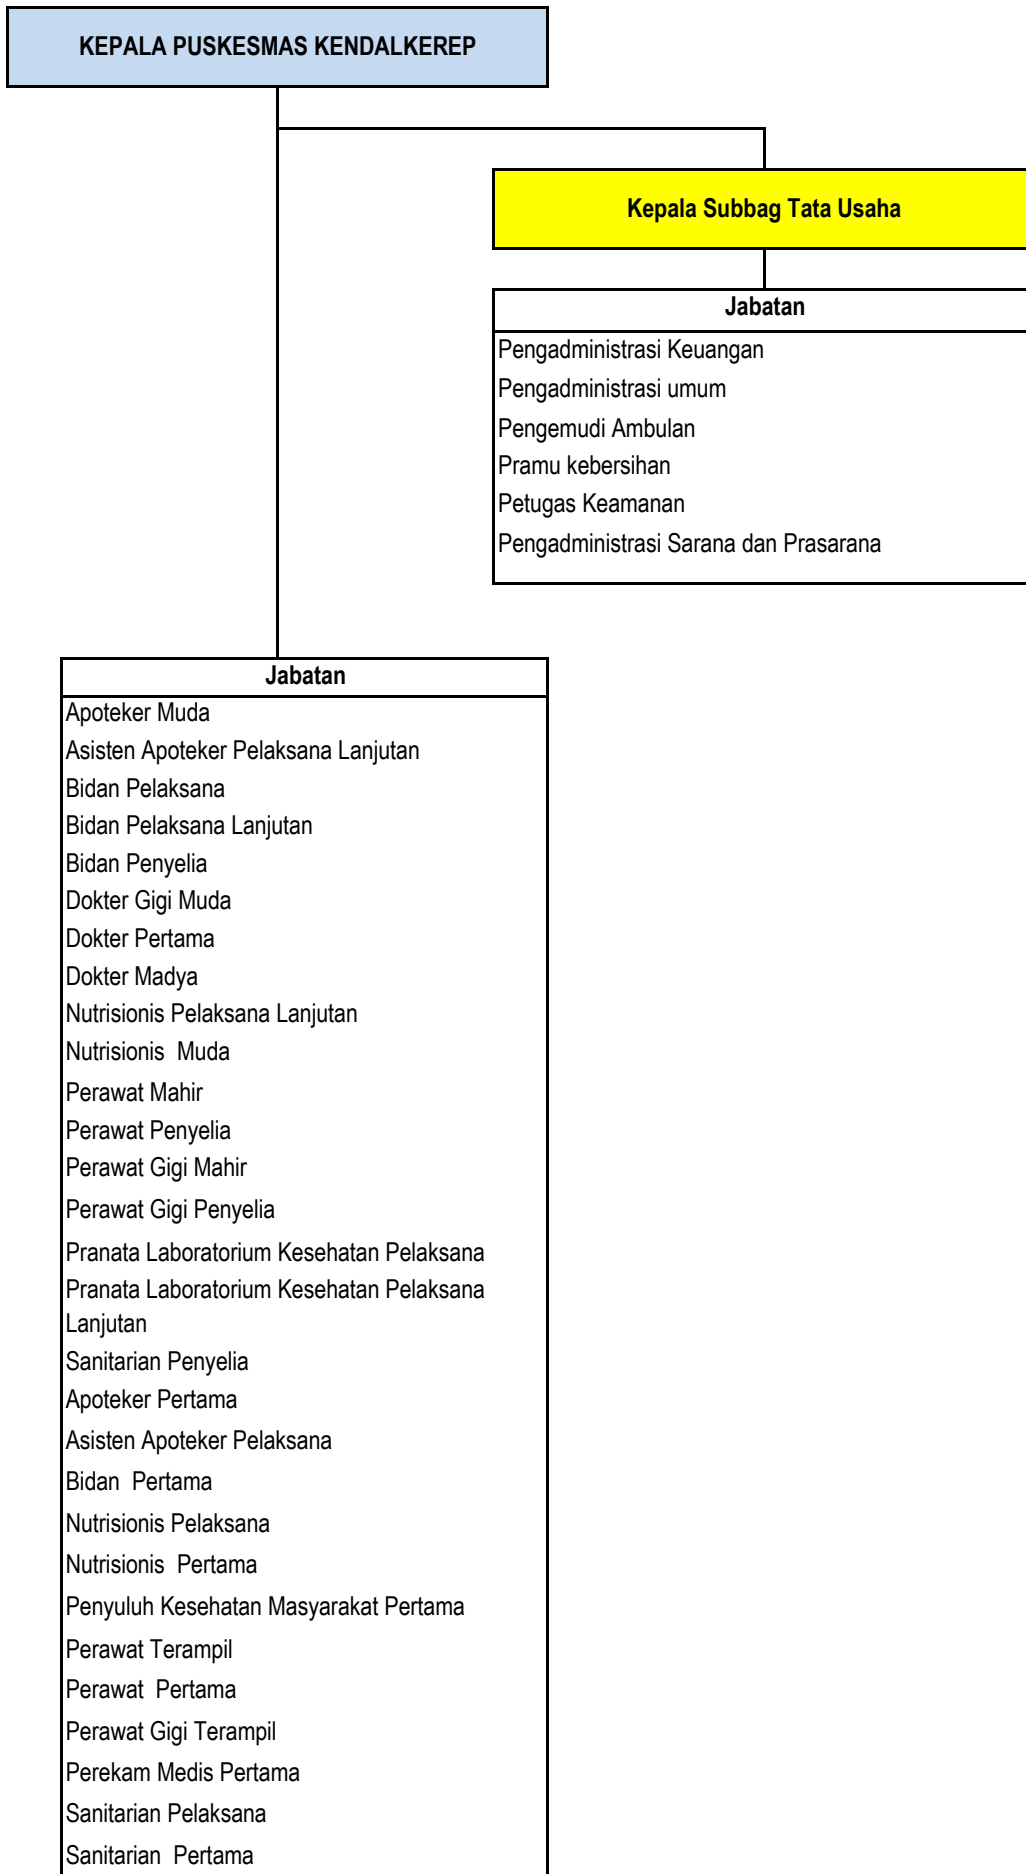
KEPALA PUSKESMAS KENDALKEREP

Kepala Subbag Tata Usaha

| Jabatan |
|---|
| Pengadministrasi Keuangan |
| Pengadministrasi umum |
| Pengemudi Ambulan |
| Pramu kebersihan |
| Petugas Keamanan |
| Pengadministrasi Sarana dan Prasarana |

| Jabatan |
|---|
| Apoteker Muda |
| Asisten Apoteker Pelaksana Lanjutan |
| Bidan Pelaksana |
| Bidan Pelaksana Lanjutan |
| Bidan Penyelia |
| Dokter Gigi Muda |
| Dokter Pertama |
| Dokter Madya |
| Nutrisionis Pelaksana Lanjutan |
| Nutrisionis Muda |
| Perawat Mahir |
| Perawat Penyelia |
| Perawat Gigi Mahir |
| Perawat Gigi Penyelia |
| Pranata Laboratorium Kesehatan Pelaksana |
| Pranata Laboratorium Kesehatan Pelaksana Lanjutan |
| Sanitarian Penyelia |
| Apoteker Pertama |
| Asisten Apoteker Pelaksana |
| Bidan Pertama |
| Nutrisionis Pelaksana |
| Nutrisionis Pertama |
| Penyuluh Kesehatan Masyarakat Pertama |
| Perawat Terampil |
| Perawat Pertama |
| Perawat Gigi Terampil |
| Perekam Medis Pertama |
| Sanitarian Pelaksana |
| Sanitarian Pertama |